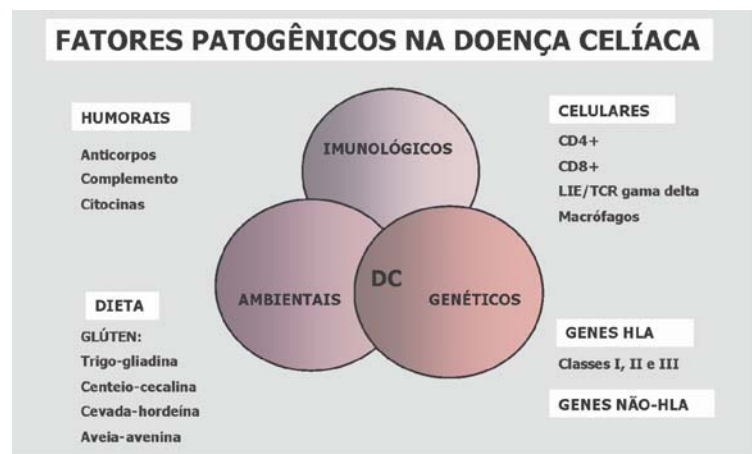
FATORES PATOGÊNICOS NA DOENÇA CELÍACA

HUMORAIS

Anticorpos
Complemento
Citocinas

IMUNOLÓGICOS

CELULARES

CD4+
CD8+
LIE/TCR gama delta
Macrófagos

AMBIENTAIS

DC

GENÉTICOS

DIETA

GLÚTEN:
Trigo-gliadina
Centeio-cecalina
Cevada-hordeína
Aveia-avenina

GENES HLA

Classes I, II e III

GENES NÃO-HLA